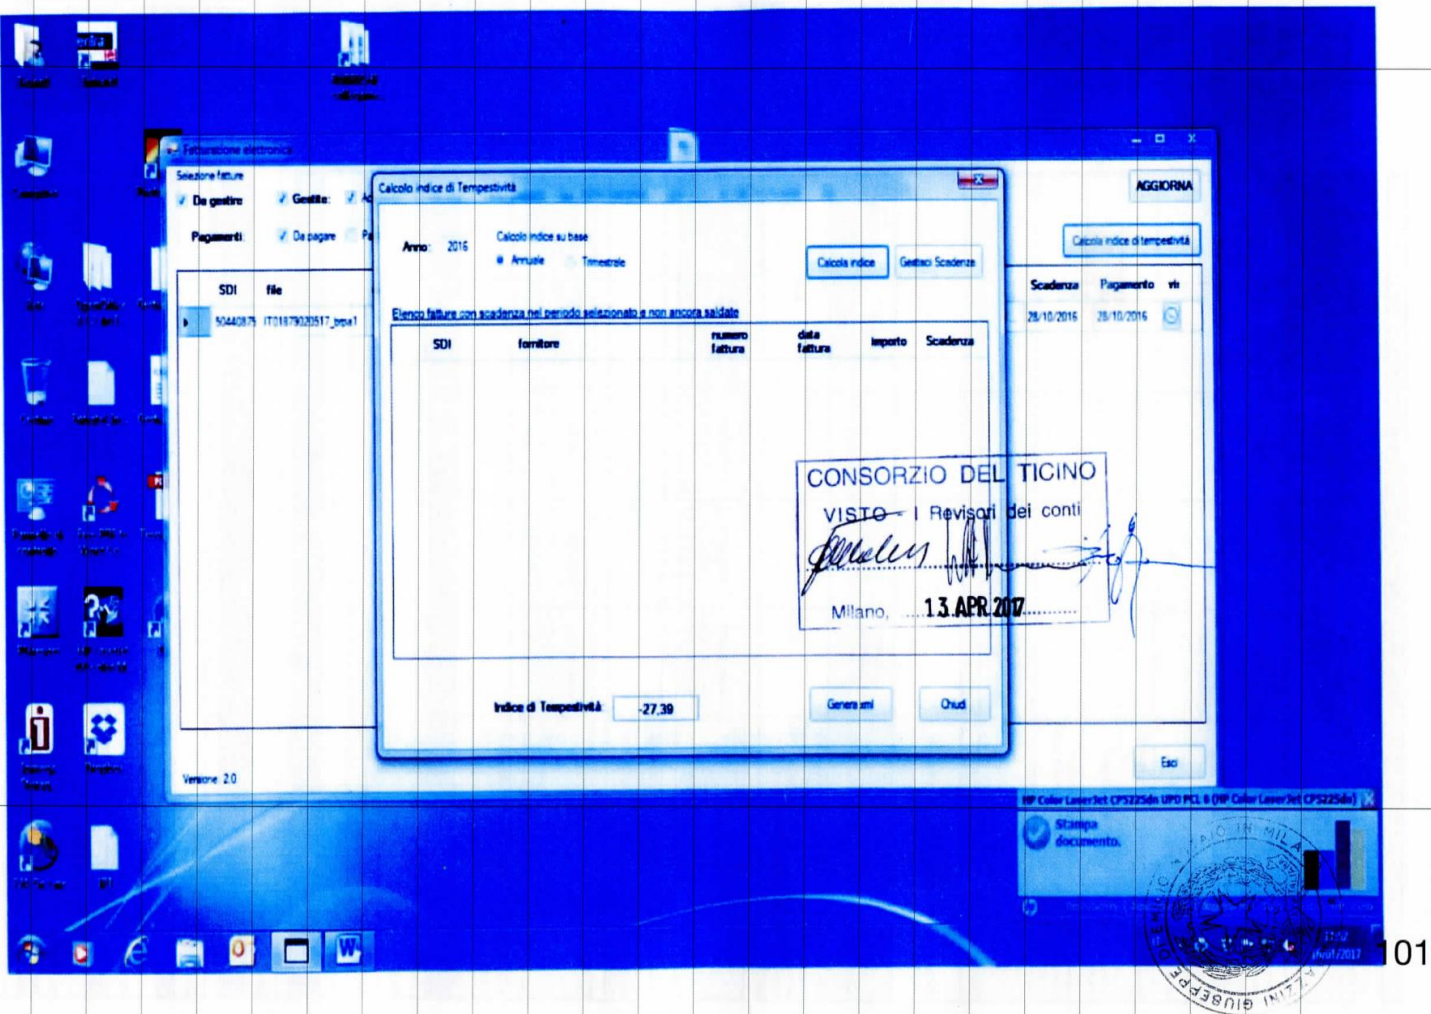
Fatturazione elettronica

Selezione fatture
Da gestire
Gestite
Pagamenti
Da pagare

SDI
file
50440875 IT01879020517_mpa1

AGGIORNA
Calcola indice di tempestività
Scadenza
Pagamento
28/10/2016
28/10/2016

Calcolo indice di Tempestività
Anno: 2016
Calcolo indice su base
Annuale
Trimestrale
Calcola indice
Gestisci Scadenze
Elenco fatture con scadenza nel periodo selezionato e non ancora saldate

| SDI | fornitore | numero fattura | data fattura | importo | Scadenza |
|---|---|---|---|---|---|

Indice di Tempestività: -27,39
Genera xml
Chiudi

Versione: 2.0
Esci

HP Color LaserJet CP5225dn UPD PCL 6 (HP Color LaserJet CP5225dn)
Stampa documento.

CONSORZIO DEL TICINO
VISTO - I Revisori dei conti
Milano, 13 APR 2017

GIUSEPPE INIZ
MILA

101